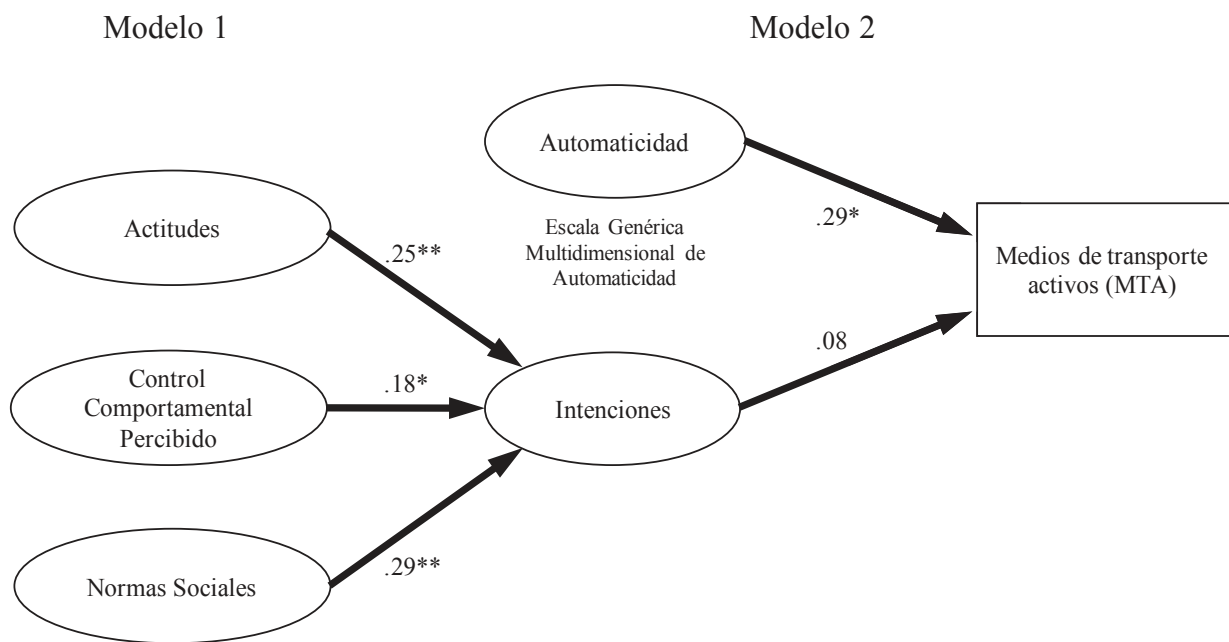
Modelo 1

Modelo 2

Automaticidad

Escala Genérica Multidimensional de Automaticidad

.29*

Medios de transporte activos (MTA)

Actitudes

.25**

Control Comportamental Percibido

.18*

Intenciones

.08

Normas Sociales

.29**